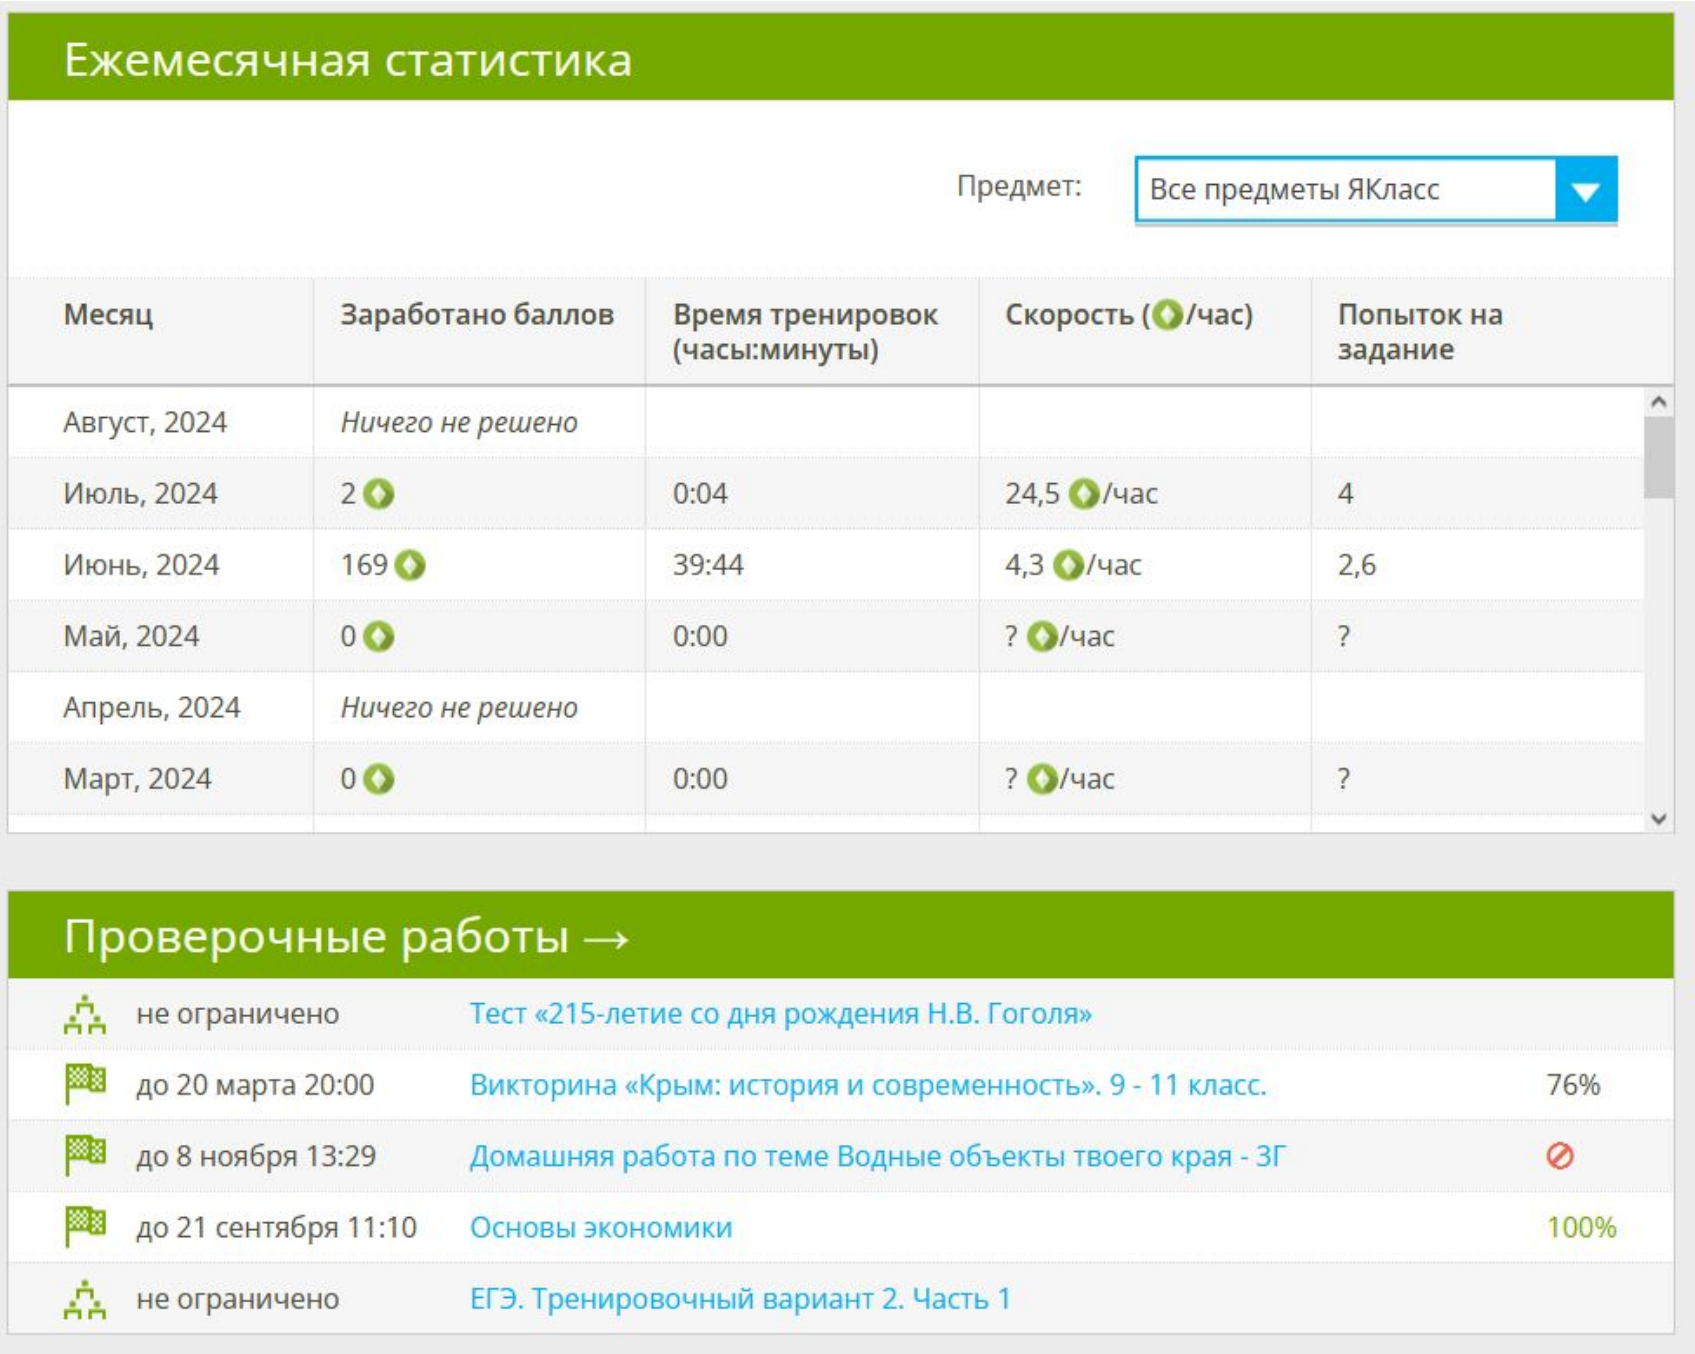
Ежемесячная статистика

Предмет: Все предметы ЯКласс

| Месяц | Заработано баллов | Время тренировок (часы:минуты) | Скорость (/час) | Попыток на задание |
|---|---|---|---|---|
| Август, 2024 | Ничего не решено | | | |
| Июль, 2024 | 2 | 0:04 | 24,5 /час | 4 |
| Июнь, 2024 | 169 | 39:44 | 4,3 /час | 2,6 |
| Май, 2024 | 0 | 0:00 | ? /час | ? |
| Апрель, 2024 | Ничего не решено | | | |
| Март, 2024 | 0 | 0:00 | ? /час | ? |

Проверочные работы →

| | | |
|---|---|---|
| не ограничено | Тест «215-летие со дня рождения Н.В. Гоголя» | |
| до 20 марта 20:00 | Викторина «Крым: история и современность». 9 - 11 класс. | 76% |
| до 8 ноября 13:29 | Домашняя работа по теме Водные объекты твоего края - 3Г | |
| до 21 сентября 11:10 | Основы экономики | 100% |
| не ограничено | ЕГЭ. Тренировочный вариант 2. Часть 1 | |